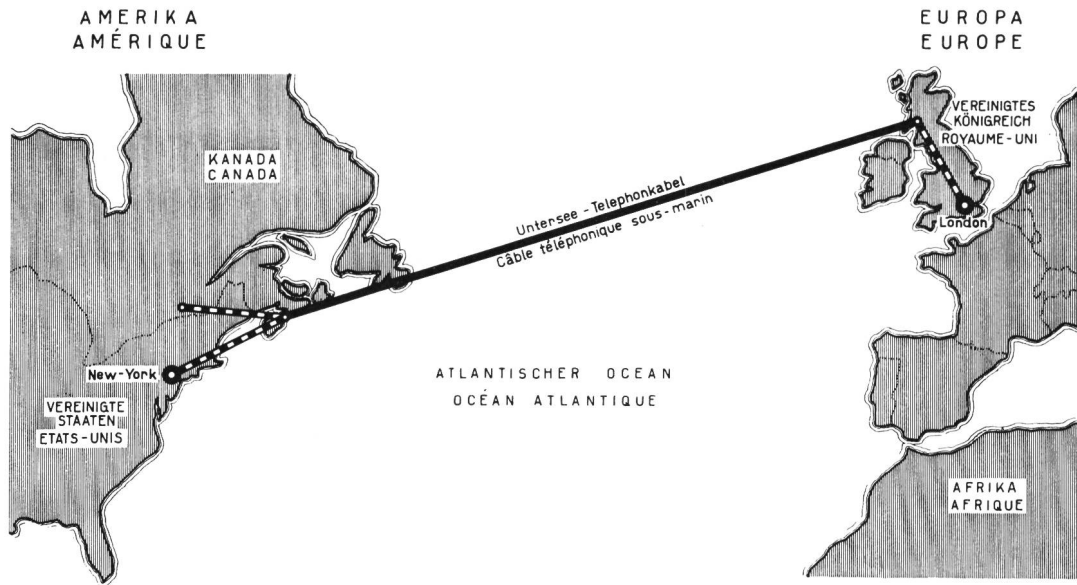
AMERIKA
AMÉRIQUE

EUROPA
EUROPE

VEREINIGTES
KÖNIGREICH
ROYAUME-UNI

KANADA
CANADA

Untersee - Telephonkabel
Câble téléphonique sous-marin

London

New-York

ATLANTISCHER OCEAN
OCÉAN ATLANTIQUE

VEREINIGTE
STAATEN
ETATS-UNIS

AFRIKA
AFRIQUE